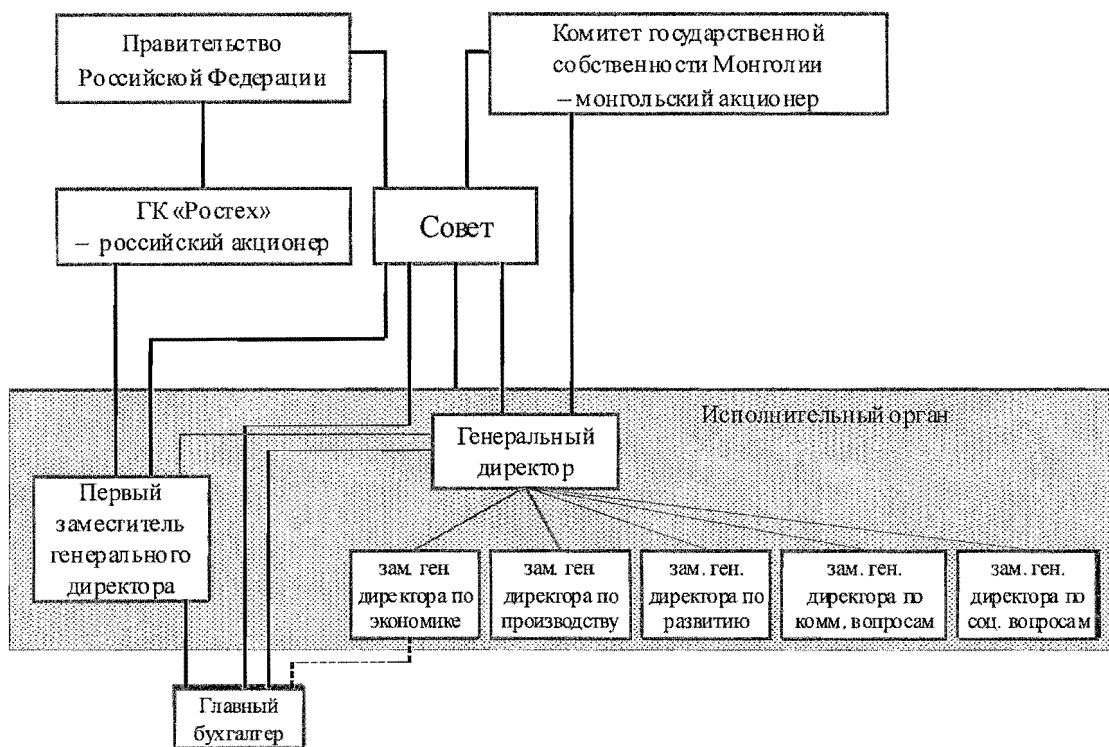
Правительство Российской Федерации

Комитет государственной собственности Монголии – монгольский акционер

ГК «Ростех» – российский акционер

Совет

Исполнительный орган

Генеральный директор

Первый заместитель генерального директора

зам. ген директора по экономике

зам. ген директора по производству

зам. ген. директора по развитию

зам. ген. директора по комм. вопросам

зам. ген. директора по соц. вопросам

Главный бухгалтер